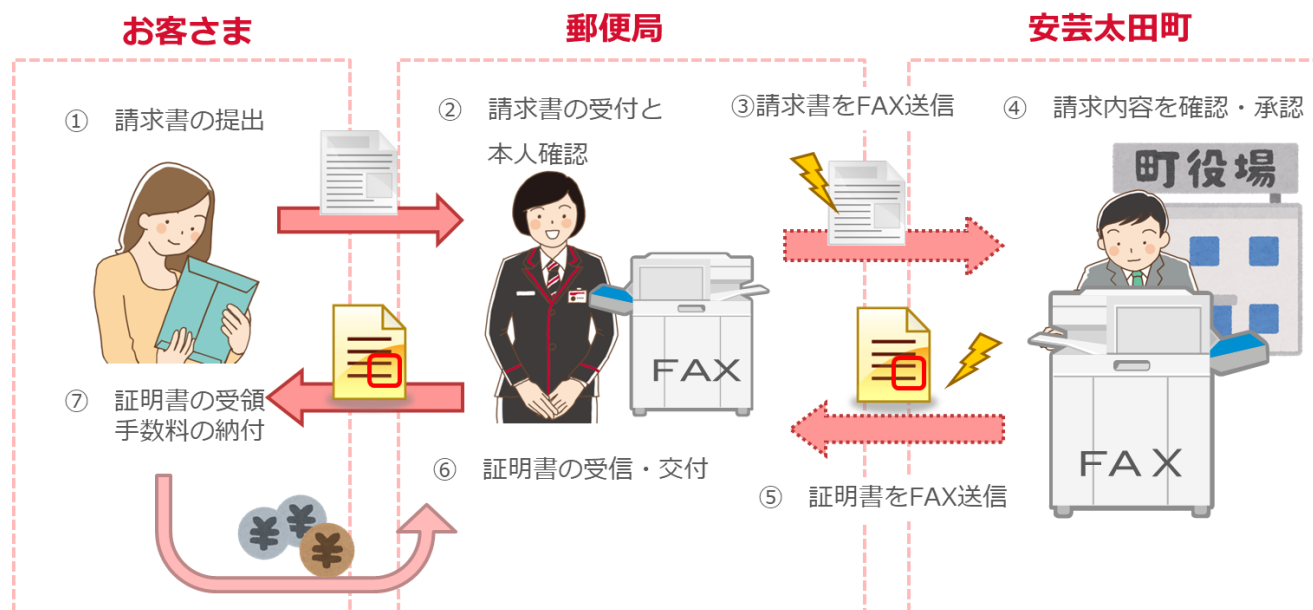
お客さま

郵便局

安芸太田町

① 請求書の提出

② 請求書の受付と本人確認

③請求書をFAX送信

④ 請求内容を確認・承認

町役場

FAX

FAX

⑦ 証明書の受領
手数料の納付

⑥ 証明書の受信・交付

⑤ 証明書をFAX送信